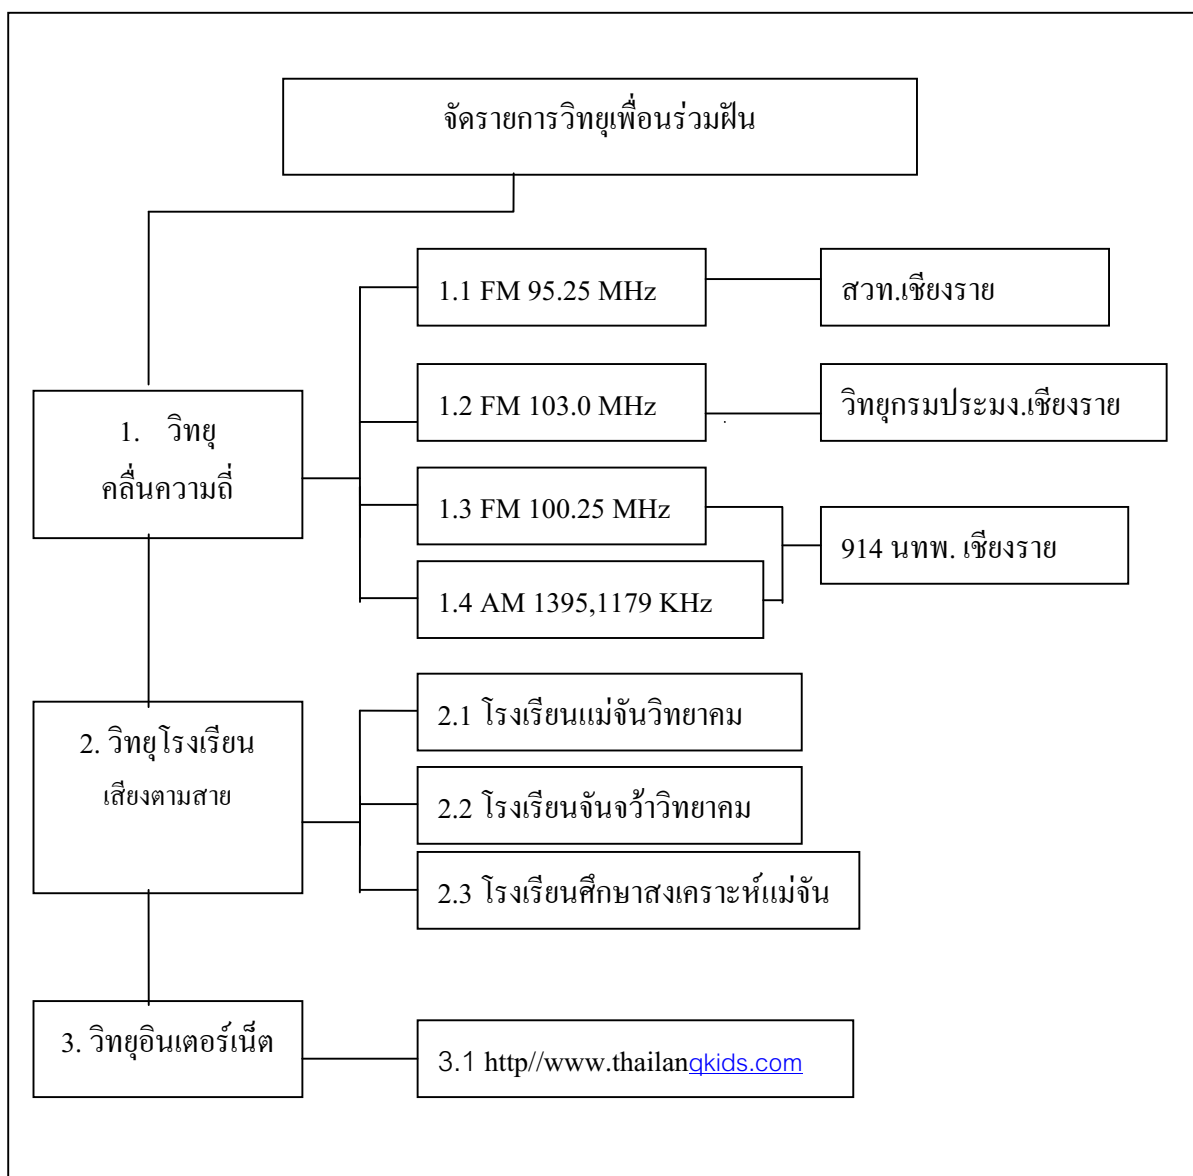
จัดรายการวิทยุเพื่อนร่วมฝัน

1. วิทยุ คลื่นความถี่

1.1 FM 95.25 MHz

สวท.เชียงราย

1.2 FM 103.0 MHz

วิทยุกรมประมง.เชียงราย

1.3 FM 100.25 MHz

1.4 AM 1395,1179 KHz

914 นทพ. เชียงราย

2. วิทยุโรงเรียน เสียงตามสาย

2.1 โรงเรียนแม่จันวิทยาคม

2.2 โรงเรียนจันจว้าวิทยาคม

2.3 โรงเรียนศึกษาสงเคราะห์แม่จัน

3. วิทยุอินเตอร์เน็ต

3.1 http//www.thailanqkids.com